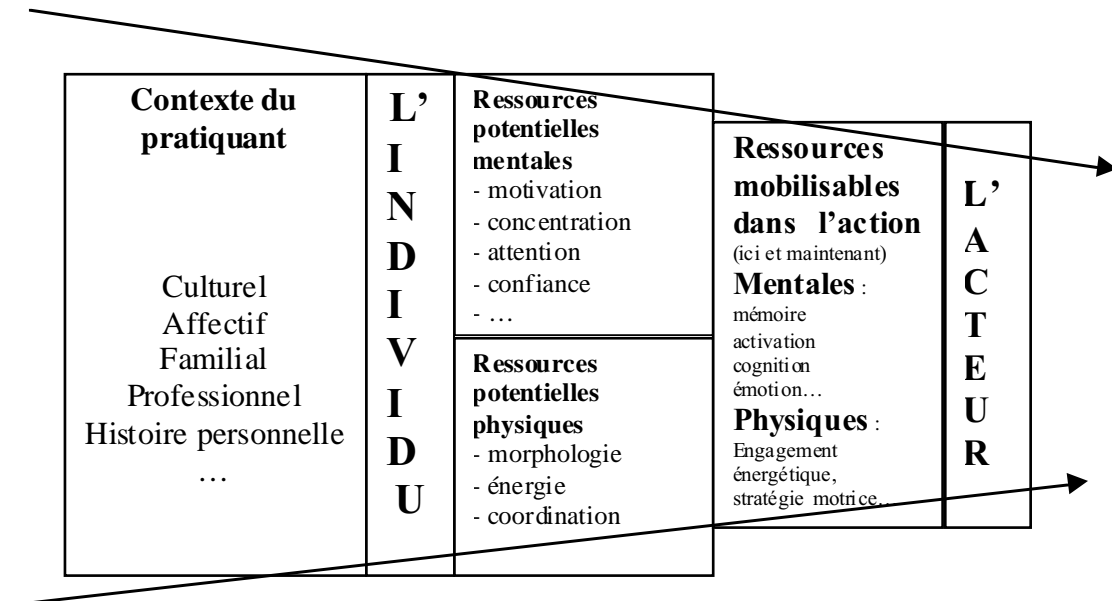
Contexte du pratiquant

Culturel
Affectif
Familial
Professionnel
Histoire personnelle
…

L'
I
N
D
I
V
I
D
U

Ressources potentielles mentales
- motivation
- concentration
- attention
- confiance
- …

Ressources potentielles physiques
- morphologie
- énergie
- coordination

Ressources mobilisables dans l'action
(ici et maintenant)
Mentales :
mémoire
activation
cognition
émotion…
Physiques :
Engagement énergétique, stratégie motrice…

L'
A
C
T
E
U
R